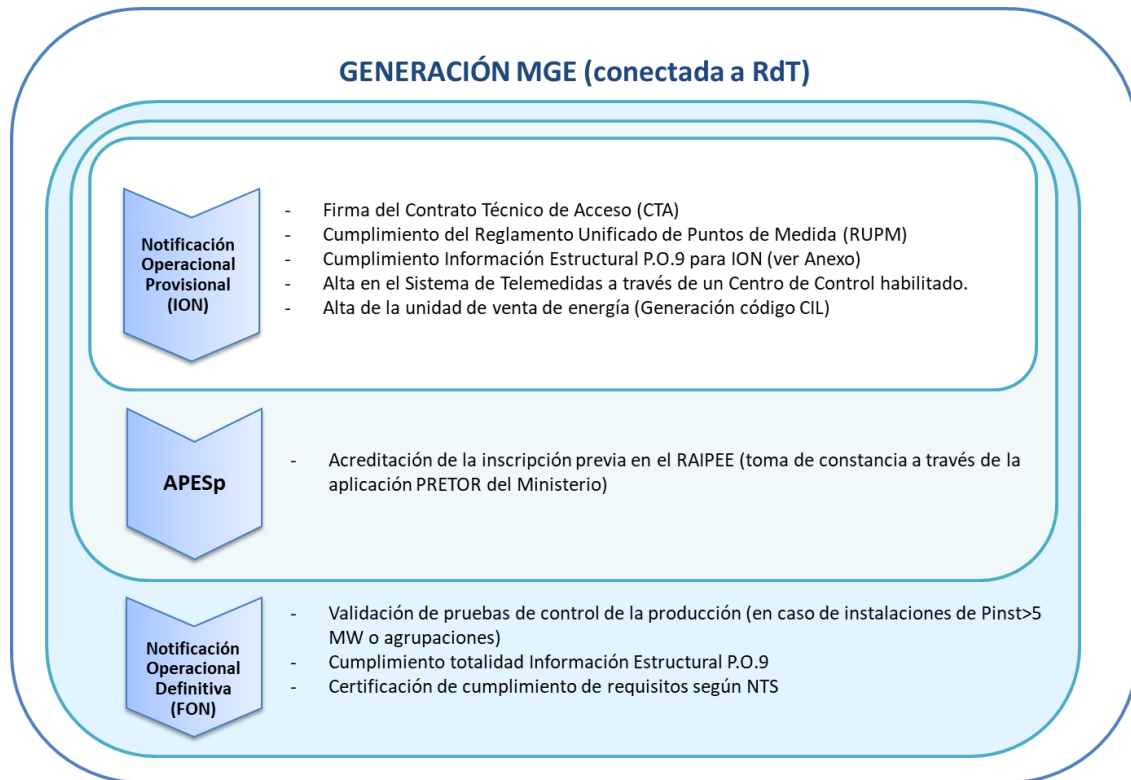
GENERACIÓN MGE (conectada a RdT)

Notificación Operacional Provisional (ION)

- Firma del Contrato Técnico de Acceso (CTA)
- Cumplimiento del Reglamento Unificado de Puntos de Medida (RUPM)
- Cumplimiento Información Estructural P.O.9 para ION (ver Anexo)
- Alta en el Sistema de Telemedidas a través de un Centro de Control habilitado.
- Alta de la unidad de venta de energía (Generación código CIL)

APESp

- Acreditación de la inscripción previa en el RAIPEE (toma de constancia a través de la aplicación PRETOR del Ministerio)

Notificación Operacional Definitiva (FON)

- Validación de pruebas de control de la producción (en caso de instalaciones de Pinst>5 MW o agrupaciones)
- Cumplimiento totalidad Información Estructural P.O.9
- Certificación de cumplimiento de requisitos según NTS